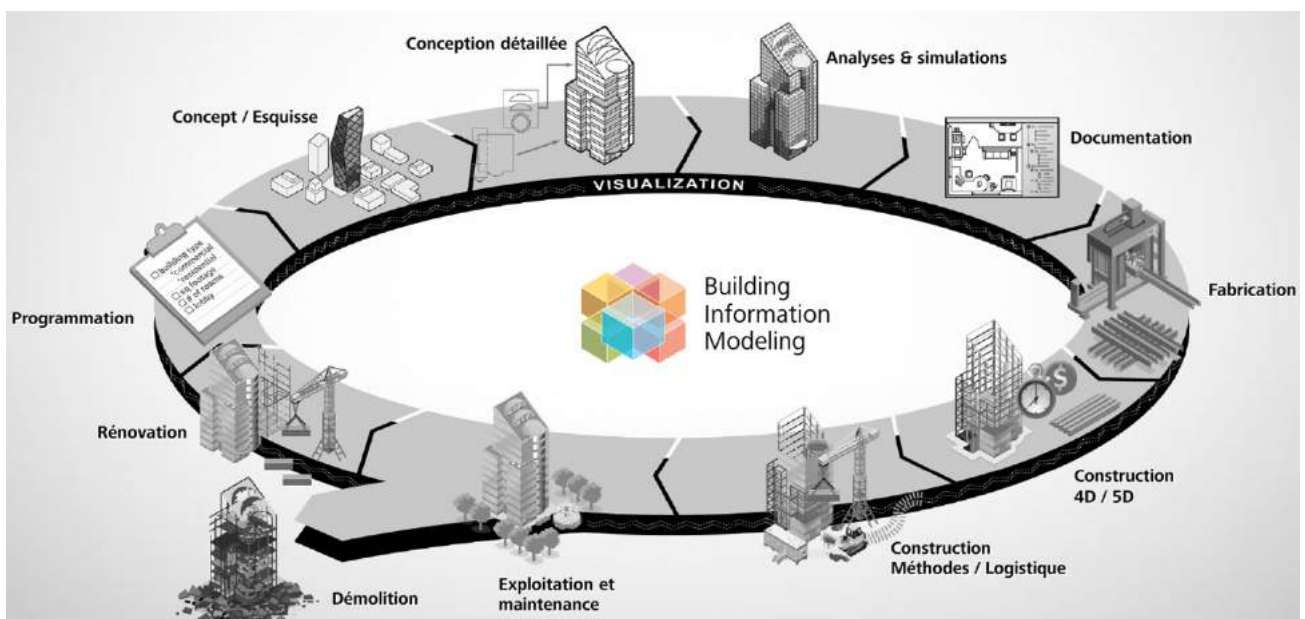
Conception détaillée

Analyses & simulations

Concept / Esquisse

Documentation

VISUALIZATION

Building type
*commercial
*residential
sq footage
# of rooms
lobby

Building Information Modeling

Fabrication

Programmation

Rénovation

Construction 4D / 5D

Construction Méthodes / Logistique

Démolition

Exploitation et maintenance